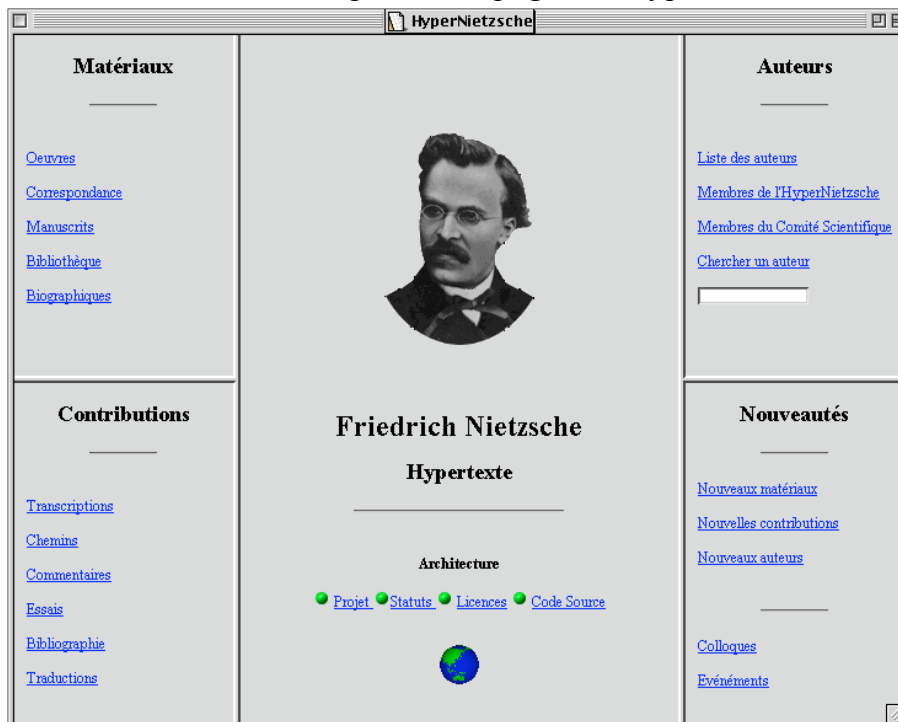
HyperNietzsche

Matériaux

Oeuvres

Correspondance

Manuscrits

Bibliothèque

Biographiques

Contributions

Transcriptions

Chemins

Commentaires

Essais

Bibliographie

Traductions

Friedrich Nietzsche

Hypertexte

Architecture

Projet Statuts Licences Code Source

Auteurs

Liste des auteurs

Membres de l'HyperNietzsche

Membres du Comité Scientifique

Chercher un auteur

Nouveautés

Nouveaux matériaux

Nouvelles contributions

Nouveaux auteurs

Colloques

Evénéments